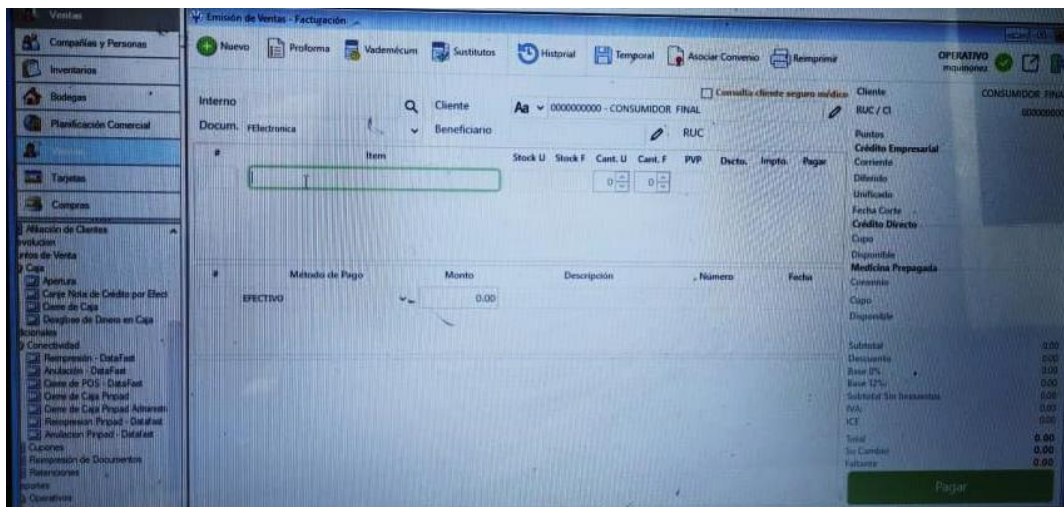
Ventas
Compañías y Personas
Inventarios
Bodegas
Planificación Comercial
Tarjetas
Compras
Afiliación de Clientes
evolucion
ntos de Venta
Caja
Apertura
Canje Nota de Crédito por Elect
Cierre de Caja
Desglose de Dinero en Caja
cionales
Conectividad
Reimpresión - DataFast
Anulación - DataFast
Cierre de POS - DataFast
Cierre de Caja Pinpad
Cierre de Caja Pinpad Atrasado
Reimpresión Pinpad - Datafast
Anulacion Pinpad - Datafast
Cupones
Reimpresión de Documentos
Retenciones
portes
Operativos

Emisión de Ventas - Facturación
Nuevo Proforma Vademécum Sustitutos Historial Temporal Asociar Convenio Reimprimir
OPERATIVO mquinonez

Interno
Docum. FElectronica
Cliente
Beneficiario
Aa 0000000000 - CONSUMIDOR FINAL
RUC
Consulta cliente seguro médico

| # | Item | Stock U | Stock F | Cant. U | Cant. F | PVP | Dscto. | Impto. | Pagar |
|---|---|---|---|---|---|---|---|---|---|
| | | | | 0 | 0 | | | | |

| # | Método de Pago | Monto | Descripción | Número | Fecha |
|---|---|---|---|---|---|
| | EFECTIVO | 0.00 | | | |

Cliente CONSUMIDOR FINA
RUC / CI 000000000
Puntos
Crédito Empresarial
Corriente
Diferido
Unificado
Fecha Corte
Crédito Directo
Cupo
Disponible
Medicina Prepagada
Convenio
Cupo
Disponible

Subtotal 0.00
Descuento 0.00
Base 0% 0.00
Base 12% 0.00
Subtotal Sin Impuestos 0.00
IVA 0.00
ICE 0.00
Total 0.00
Su Cambio 0.00
Faltante 0.00
Pagar